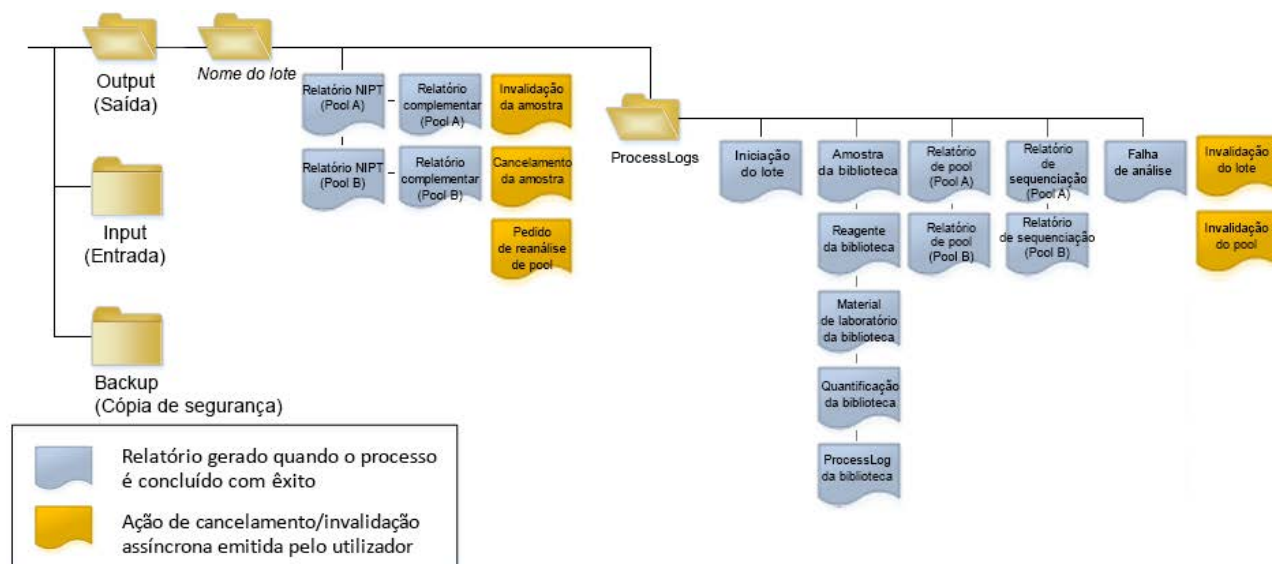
Output (Saída)

Nome do lote

Relatório NIPT (Pool A)

Relatório complementar (Pool A)

Invalidação da amostra

Relatório NIPT (Pool B)

Relatório complementar (Pool B)

Cancelamento da amostra

Pedido de reanálise de pool

ProcessLogs

Iniciação do lote

Amostra da biblioteca

Reagente da biblioteca

Material de laboratório da biblioteca

Quantificação da biblioteca

ProcessLog da biblioteca

Relatório de pool (Pool A)

Relatório de pool (Pool B)

Relatório de sequenciação (Pool A)

Relatório de sequenciação (Pool B)

Falha de análise

Invalidação do lote

Invalidação do pool

Input (Entrada)

Backup (Cópia de segurança)

Relatório gerado quando o processo é concluído com êxito

Ação de cancelamento/invalidação assíncrona emitida pelo utilizador